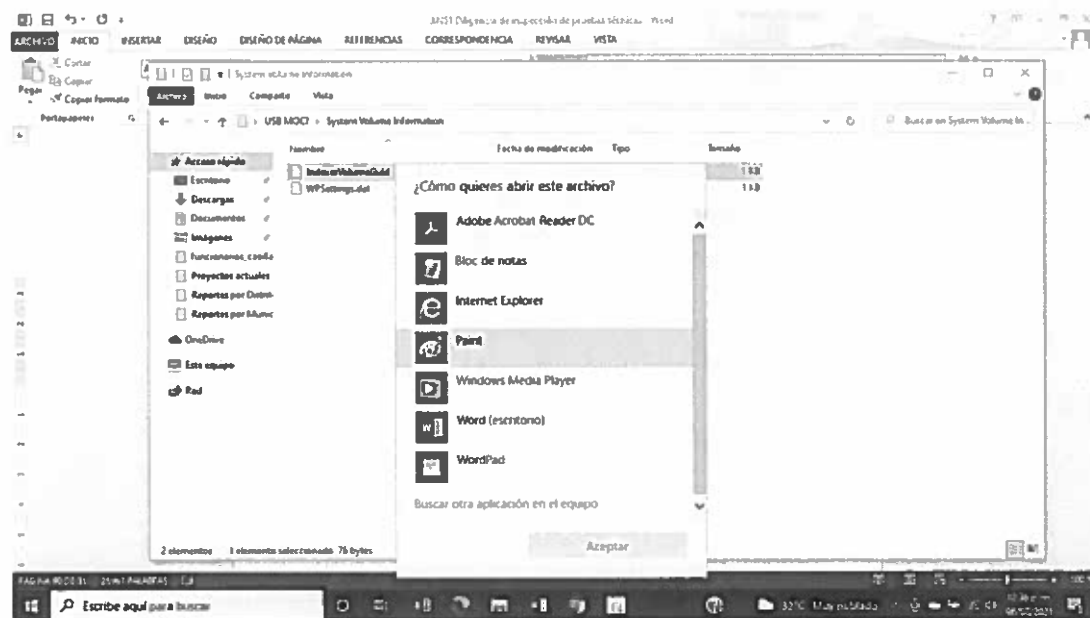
ARCHIVO INICIO INSERTAR DISEÑO DISEÑO DE PÁGINA REFERENCIAS CORRESPONDENCIA REVISAR VISTA

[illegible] - Word

Cortar
Copiar
Copiar formato
Pegar
Portapapeles

System Volume Information

Archivo Inicio Compartir Vista

USB MOCI > System Volume Information

Buscar en System Volume In...

Nombre Fecha de modificación Tipo Tamaño

IndexerVolumeGuid 1 KB
WPSettings.dat 1 KB

Acceso rápido
Escritorio
Descargas
Documentos
Imágenes
funciones_cuadra
Proyectos actuales
Reportes por Distri
Reportes por Munic
OneDrive
Este equipo
Red

¿Cómo quieres abrir este archivo?

Adobe Acrobat Reader DC
Bloc de notas
Internet Explorer
Paint
Windows Media Player
Word (escritorio)
WordPad

Buscar otra aplicación en el equipo

Aceptar

2 elementos 1 elemento seleccionado 76 bytes

PÁGINA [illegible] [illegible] PALABRAS

Escribe aquí para buscar

32°C Mayormente nublado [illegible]